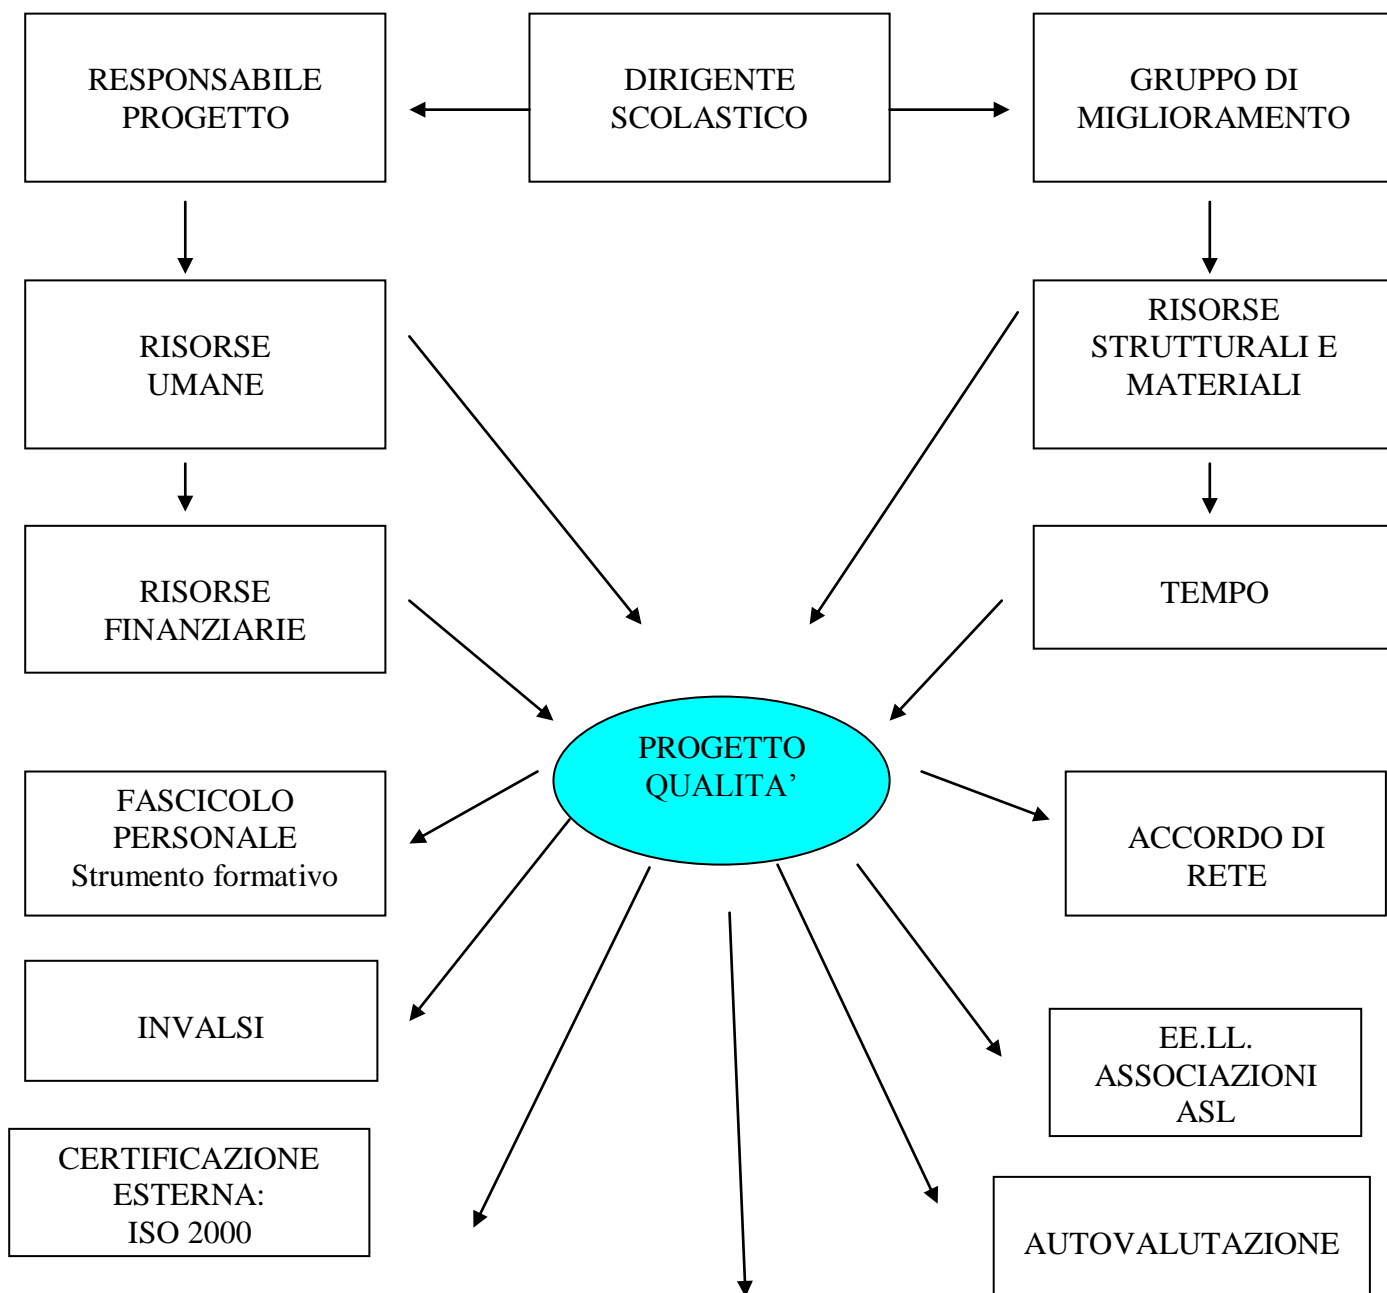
RESPONSABILE PROGETTO

DIRIGENTE SCOLASTICO

GRUPPO DI MIGLIORAMENTO

RISORSE UMANE

RISORSE STRUTTURALI E MATERIALI

RISORSE FINANZIARIE

TEMPO

PROGETTO QUALITA'

FASCICOLO PERSONALE
Strumento formativo

ACCORDO DI RETE

INVALSI

EE.LL.
ASSOCIAZIONI
ASL

CERTIFICAZIONE ESTERNA:
ISO 2000

AUTOVALUTAZIONE